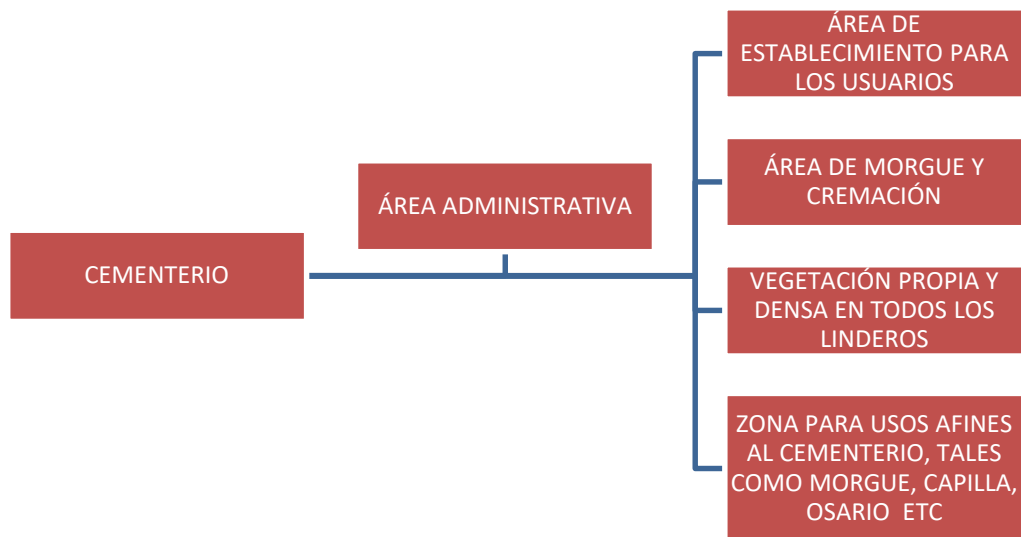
CEMENTERIO

ÁREA ADMINISTRATIVA

ÁREA DE ESTABLECIMIENTO PARA LOS USUARIOS

ÁREA DE MORGUE Y CREMACIÓN

VEGETACIÓN PROPIA Y DENSA EN TODOS LOS LINDEROS

ZONA PARA USOS AFINES AL CEMENTERIO, TALES COMO MORGUE, CAPILLA, OSARIO ETC